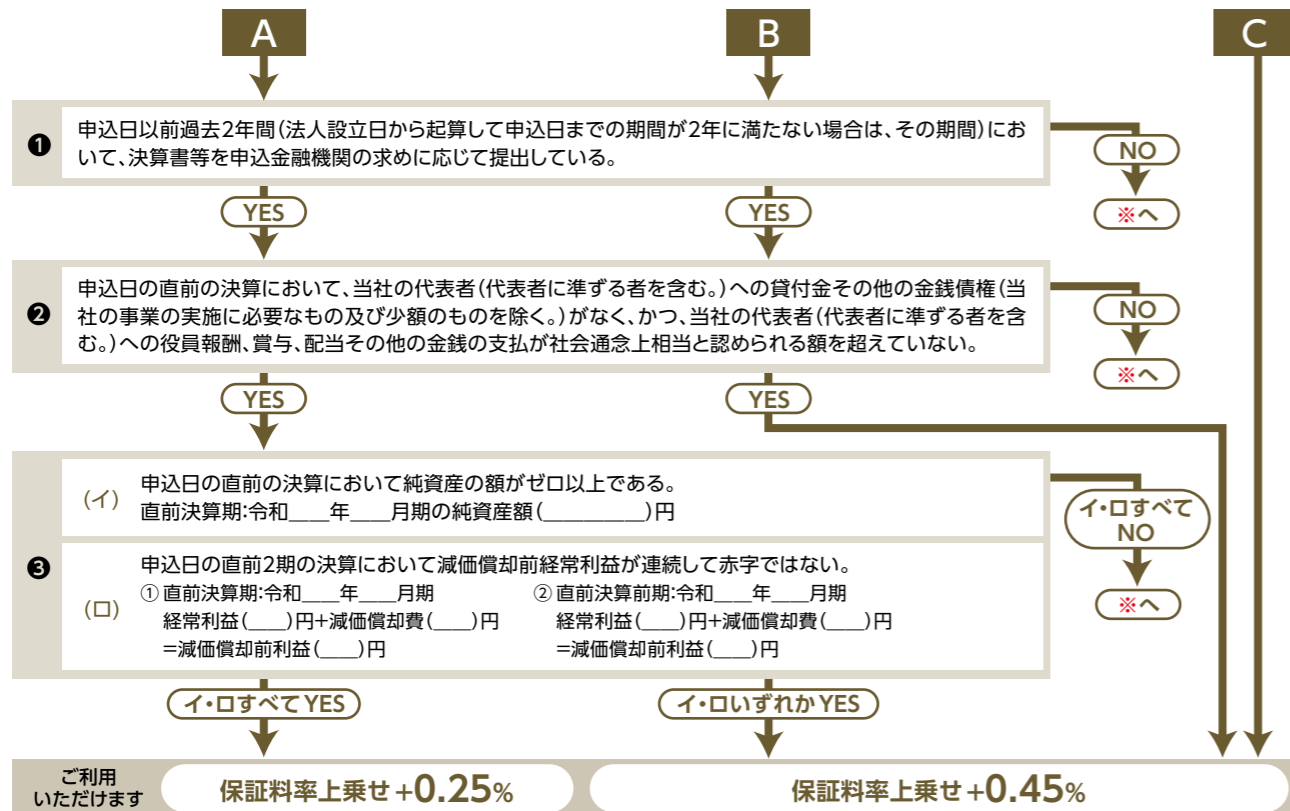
A

B

C

❶ 申込日以前過去2年間（法人設立日から起算して申込日までの期間が2年に満たない場合は、その期間）において、決算書等を申込金融機関の求めに応じて提出している。

NO

※へ

YES

YES

❷ 申込日の直前の決算において、当社の代表者（代表者に準ずる者を含む。）への貸付金その他の金銭債権（当社の事業の実施に必要なもの及び少額のものを除く。）がなく、かつ、当社の代表者（代表者に準ずる者を含む。）への役員報酬、賞与、配当その他の金銭の支払が社会通念上相当と認められる額を超えていない。

NO

※へ

YES

YES

❸

（イ） 申込日の直前の決算において純資産の額がゼロ以上である。
直前決算期:令和____年____月期の純資産額（__________）円

（ロ） 申込日の直前2期の決算において減価償却前経常利益が連続して赤字ではない。
① 直前決算期:令和____年____月期
経常利益（____）円+減価償却費（____）円
=減価償却前利益（____）円
② 直前決算前期:令和____年____月期
経常利益（____）円+減価償却費（____）円
=減価償却前利益（____）円

イ・ロすべてNO

※へ

イ・ロすべてYES

イ・ロいずれかYES

ご利用いただけます

保証料率上乗せ+0.25%

保証料率上乗せ+0.45%